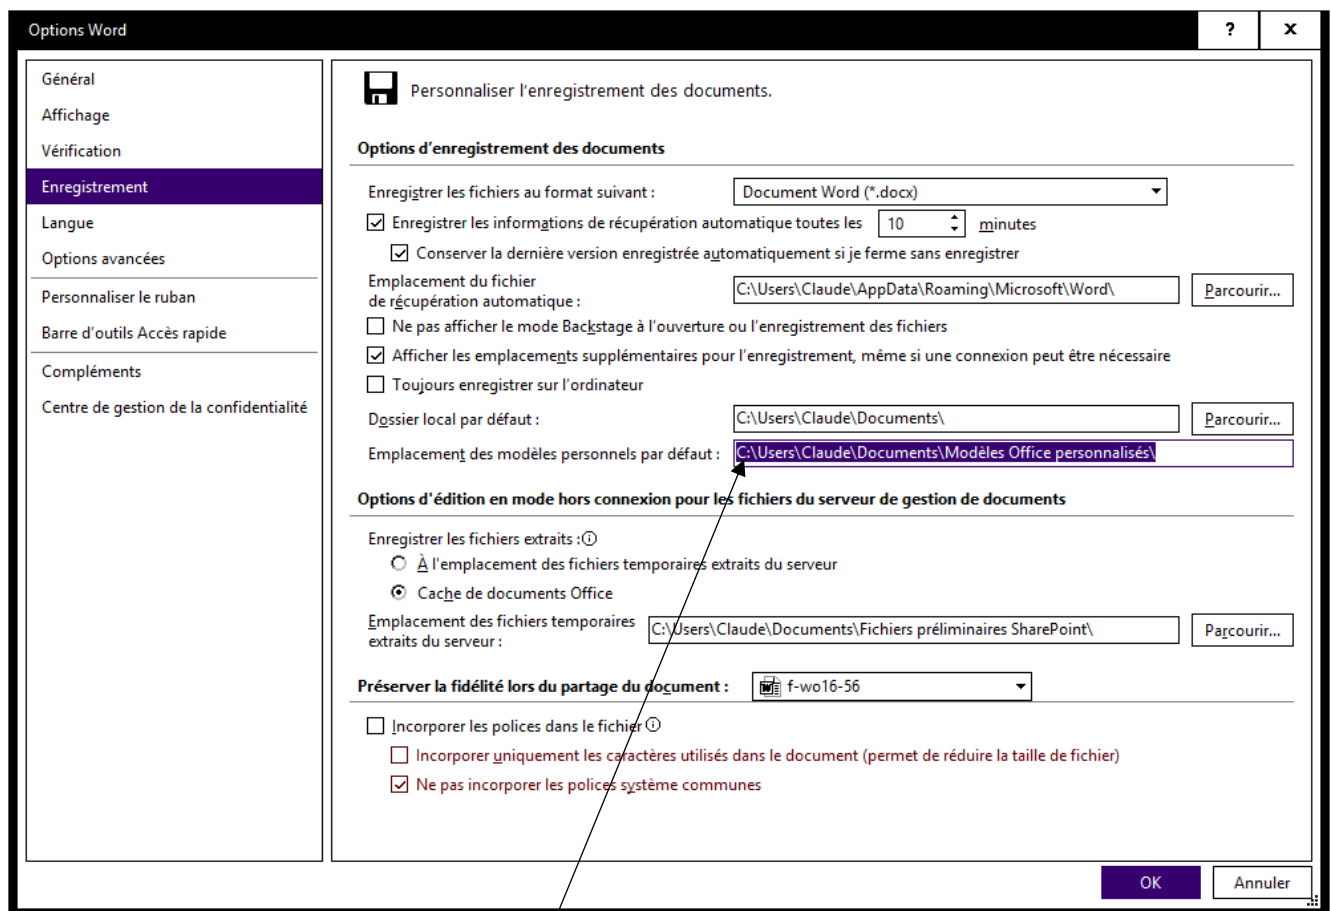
Options Word

?

X

Général
Affichage
Vérification
Enregistrement
Langue
Options avancées
Personnaliser le ruban
Barre d'outils Accès rapide
Compléments
Centre de gestion de la confidentialité

Personnaliser l'enregistrement des documents.

Options d'enregistrement des documents

Enregistrer les fichiers au format suivant : Document Word (*.docx)

Enregistrer les informations de récupération automatique toutes les 10 minutes

Conserver la dernière version enregistrée automatiquement si je ferme sans enregistrer

Emplacement du fichier de récupération automatique : C:\Users\Claude\AppData\Roaming\Microsoft\Word\ Parcourir...

Ne pas afficher le mode Backstage à l'ouverture ou l'enregistrement des fichiers

Afficher les emplacements supplémentaires pour l'enregistrement, même si une connexion peut être nécessaire

Toujours enregistrer sur l'ordinateur

Dossier local par défaut : C:\Users\Claude\Documents\ Parcourir...

Emplacement des modèles personnels par défaut : C:\Users\Claude\Documents\Modèles Office personnalisés\

Options d'édition en mode hors connexion pour les fichiers du serveur de gestion de documents

Enregistrer les fichiers extraits :

À l'emplacement des fichiers temporaires extraits du serveur

Cache de documents Office

Emplacement des fichiers temporaires extraits du serveur : C:\Users\Claude\Documents\Fichiers préliminaires SharePoint\ Parcourir...

Préserver la fidélité lors du partage du document : f-wo16-56

Incorporer les polices dans le fichier

Incorporer uniquement les caractères utilisés dans le document (permet de réduire la taille de fichier)

Ne pas incorporer les polices système communes

OK

Annuler